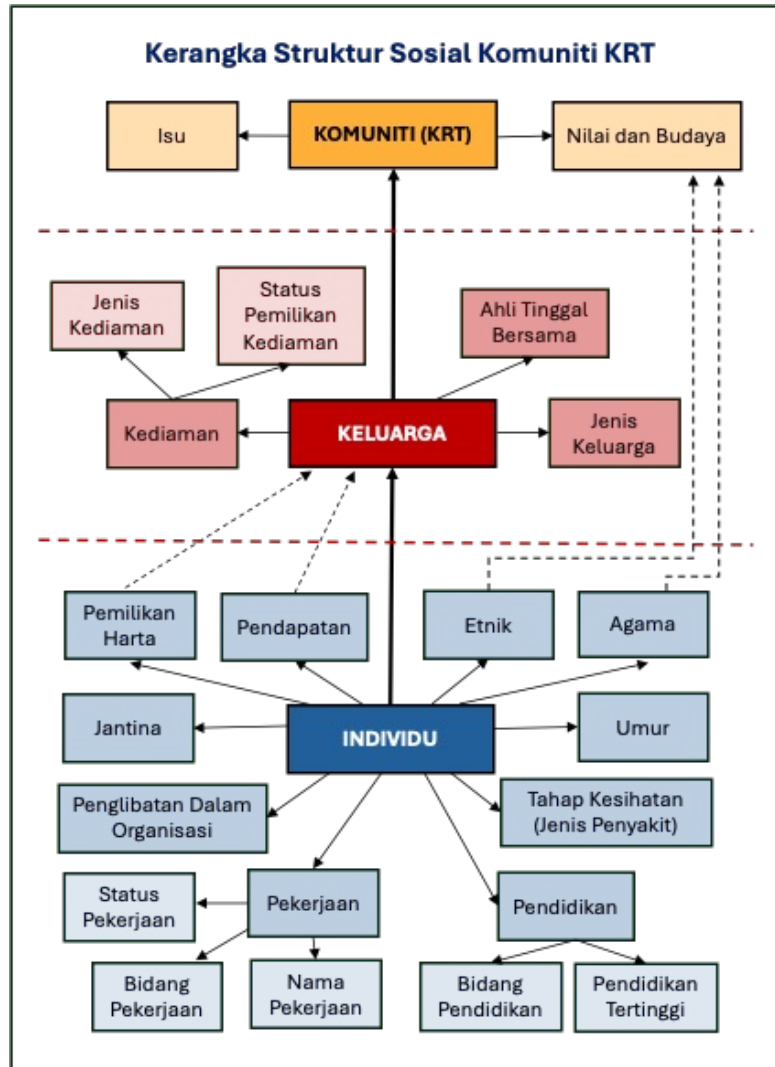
Kerangka Struktur Sosial Komuniti KRT

Isu

KOMUNITI (KRT)

Nilai dan Budaya

Jenis Kediaman

Status Pemilikan Kediaman

Ahli Tinggal Bersama

Kediaman

KELUARGA

Jenis Keluarga

Pemilikan Harta

Pendapatan

Etnik

Agama

Jantina

INDIVIDU

Umur

Penglibatan Dalam Organisasi

Tahap Kesihatan (Jenis Penyakit)

Status Pekerjaan

Pekerjaan

Pendidikan

Bidang Pekerjaan

Nama Pekerjaan

Bidang Pendidikan

Pendidikan Tertinggi